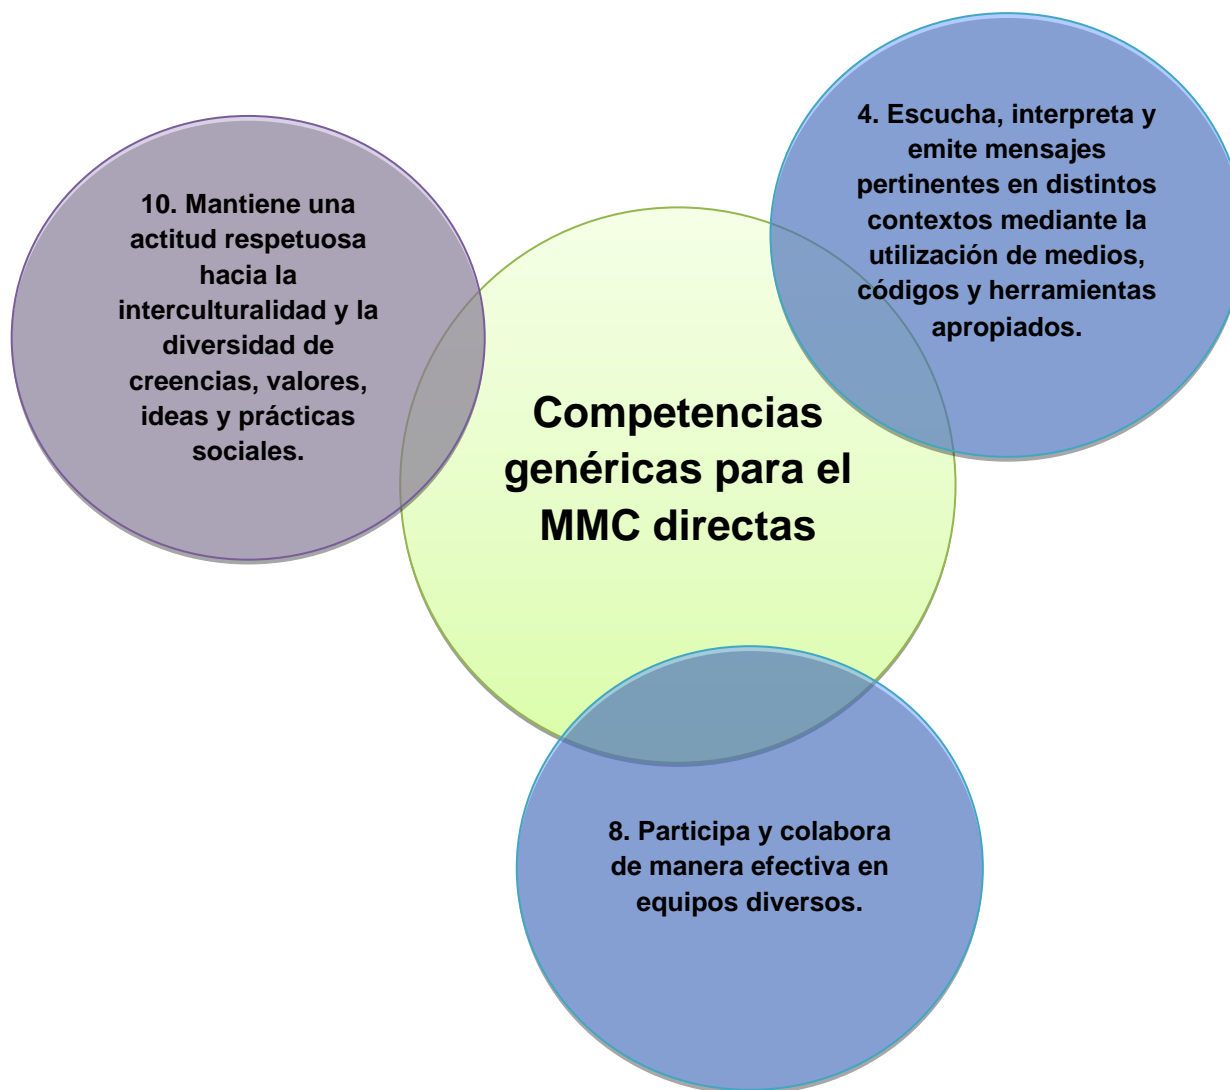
4. Escucha, interpreta y emite mensajes pertinentes en distintos contextos mediante la utilización de medios, códigos y herramientas apropiados.

10. Mantiene una actitud respetuosa hacia la interculturalidad y la diversidad de creencias, valores, ideas y prácticas sociales.

Competencias genéricas para el MMC directas

8. Participa y colabora de manera efectiva en equipos diversos.